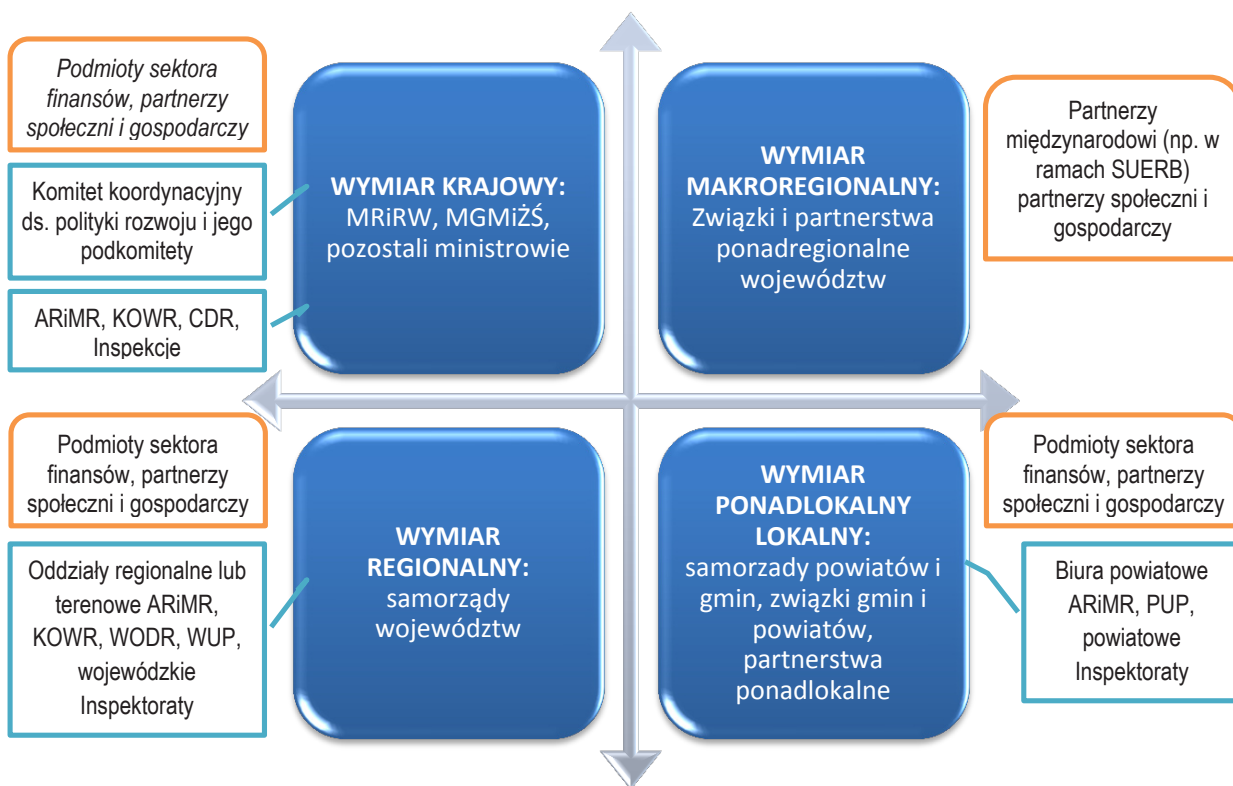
Podmioty sektora finansów, partnerzy społeczni i gospodarczy

Komitet koordynacyjny ds. polityki rozwoju i jego podkomitety

ARiMR, KOWR, CDR, Inspekcje

WYMIAR KRAJOWY: MRiRW, MGMiŻŚ, pozostali ministrowie

WYMIAR MAKROREGIONALNY: Związki i partnerstwa ponadregionalne województw

Partnerzy międzynarodowi (np. w ramach SUERB) partnerzy społeczni i gospodarczy

Podmioty sektora finansów, partnerzy społeczni i gospodarczy

Oddziały regionalne lub terenowe ARiMR, KOWR, WODR, WUP, wojewódzkie Inspektoraty

WYMIAR REGIONALNY: samorządy województw

WYMIAR PONADLOKALNY LOKALNY: samorzady powiatów i gmin, związki gmin i powiatów, partnerstwa ponadlokalne

Podmioty sektora finansów, partnerzy społeczni i gospodarczy

Biura powiatowe ARiMR, PUP, powiatowe Inspektoraty